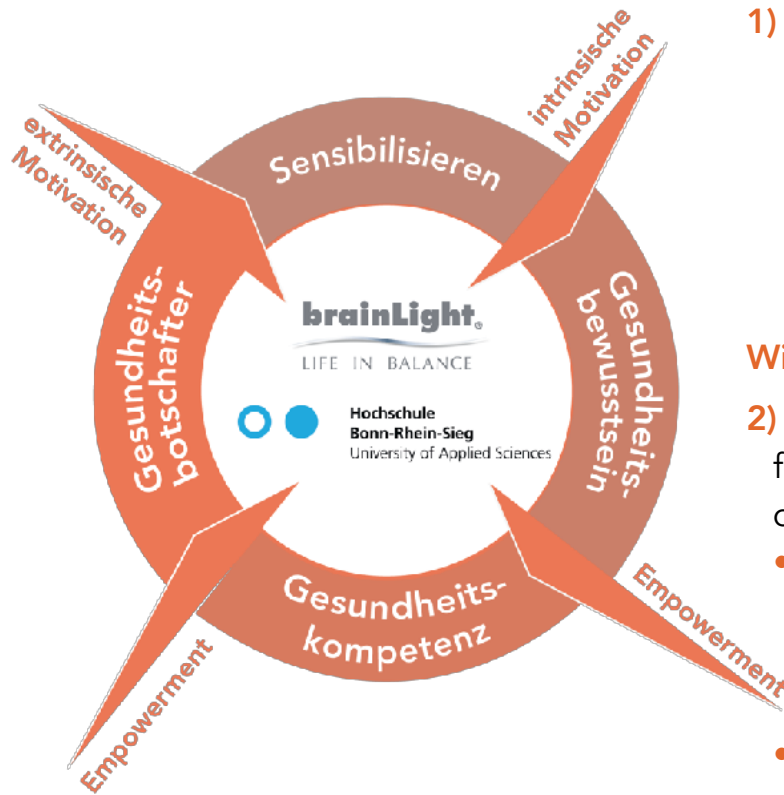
extrinsische Motivation

intrinsische Motivation

Sensibilisieren

Gesundheitsbewusstsein

Gesundheitskompetenz

Gesundheitsbotschafter

Empowerment

Empowerment

brainLight®
LIFE IN BALANCE

Hochschule Bonn-Rhein-Sieg
University of Applied Sciences

1) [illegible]

Wi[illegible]

2) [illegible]

f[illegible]

c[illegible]

•

•